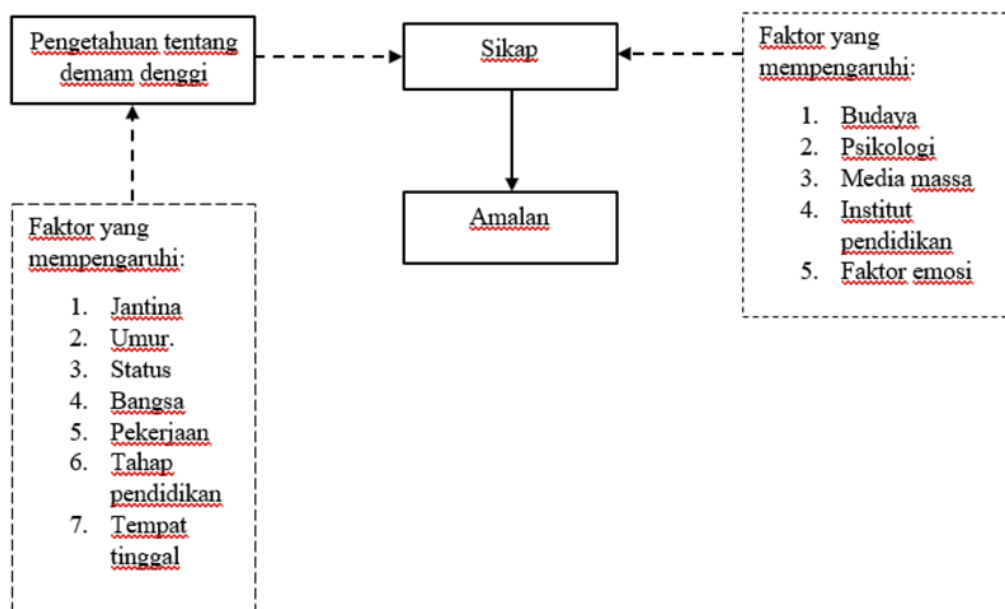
Pengetahuan tentang demam denggi

Sikap

Faktor yang mempengaruhi:

1. Budaya
2. Psikologi
3. Media massa
4. Institut pendidikan
5. Faktor emosi

Amalan

Faktor yang mempengaruhi:

1. Jantina
2. Umur.
3. Status
4. Bangsa
5. Pekerjaan
6. Tahap pendidikan
7. Tempat tinggal